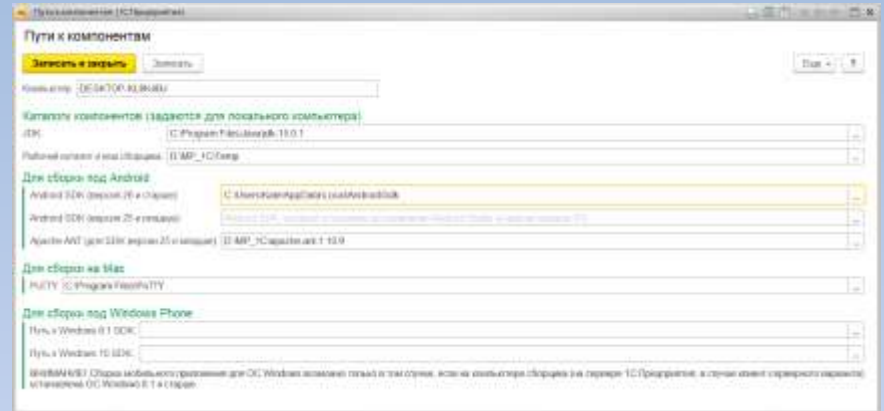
Пути к компонентам (1С:Предприятие)

Пути к компонентам

Записать и закрыть | Записать | Еще | ?

Компьютер: DESKTOP-KUIK6BU

Каталоги компонентов (задаются для локального компьютера)

JDK: C:\Program Files\Java\jdk-15.0.1

Рабочий каталог и кеш сборщика: D:\MP_1C\Temp

Для сборки под Android

Android SDK (версия 26 и старше): C:\Users\Kolen\AppData\Local\Android\Sdk

Android SDK (версия 25 и младше): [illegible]

Apache ANT (для SDK версии 25 и младше): D:\MP_1C\apache-ant-1.10.9

Для сборки на Mac

PuTTY: C:\Program Files\PuTTY

Для сборки под Windows Phone

Путь к Windows 8.1 SDK:

Путь к Windows 10 SDK:

ВНИМАНИЕ! Сборка мобильного приложения для ОС Windows возможна только в том случае, если на компьютере сборщика (на сервере 1С:Предприятия, в случае клиент-серверного варианта) установлена ОС Windows 8.1 и старше.